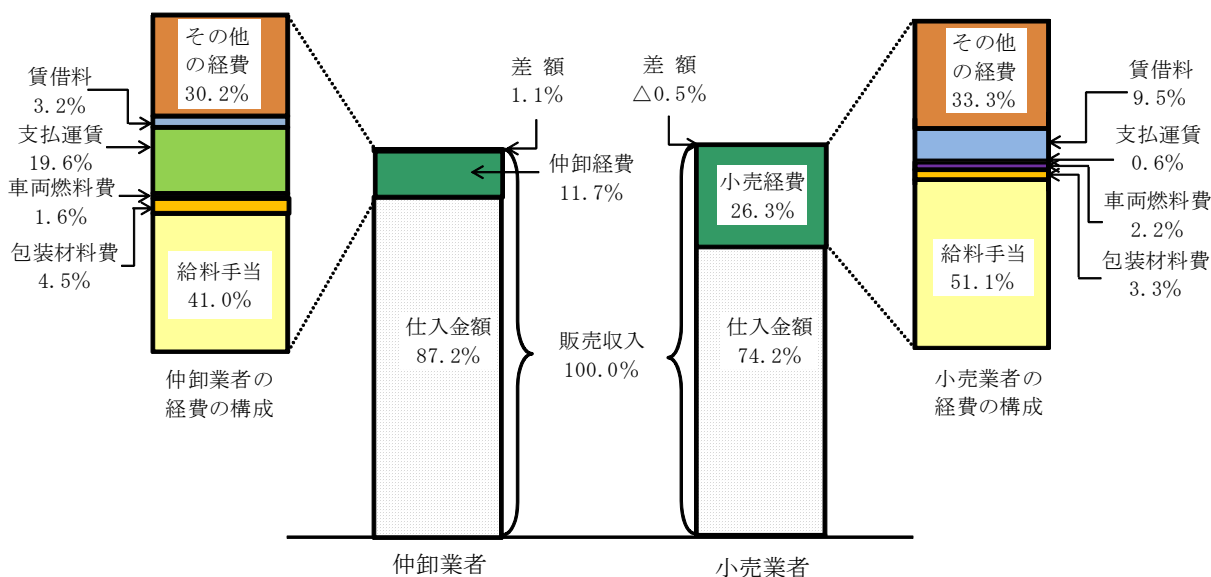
その他の経費
30.2%

賃借料
3.2%

支払運賃
19.6%

車両燃料費
1.6%

包装材料費
4.5%

給料手当
41.0%

仲卸業者の経費の構成

差 額
1.1%

仲卸経費
11.7%

仕入金額
87.2%

販売収入
100.0%

仲卸業者

差 額
△0.5%

小売経費
26.3%

仕入金額
74.2%

小売業者

その他の経費
33.3%

賃借料
9.5%

支払運賃
0.6%

車両燃料費
2.2%

給料手当
51.1%

包装材料費
3.3%

小売業者の経費の構成